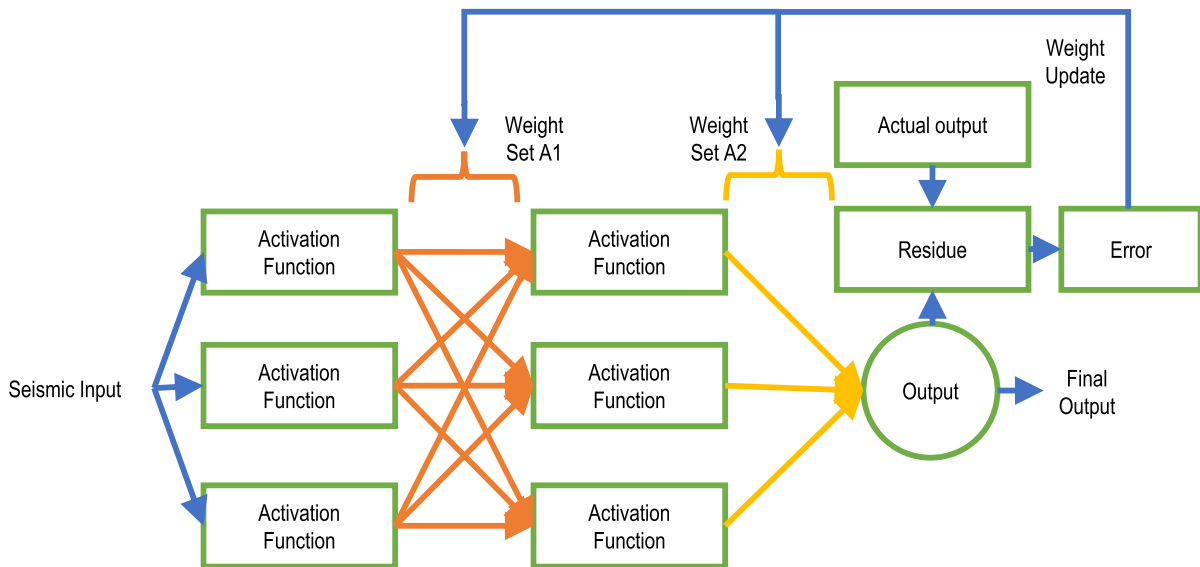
Weight Update

Weight Set A1

Weight Set A2

Actual output

Residue

Error

Activation Function

Activation Function

Activation Function

Activation Function

Activation Function

Activation Function

Seismic Input

Output

Final Output